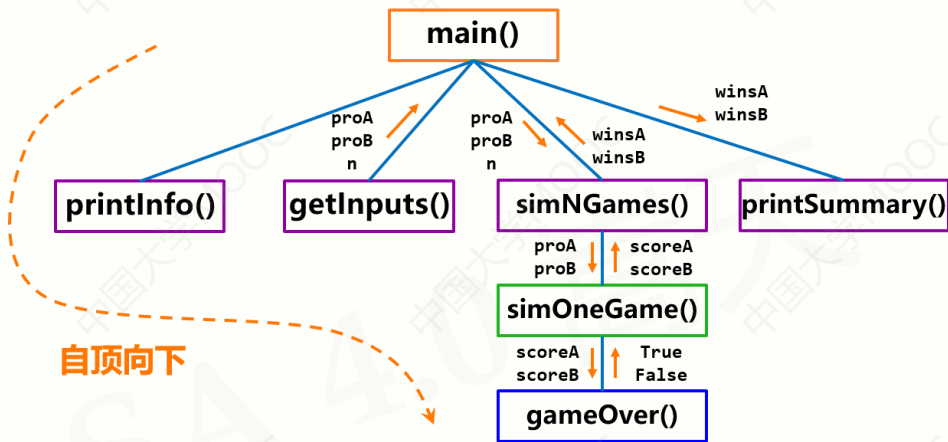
main()

proA
proB
n

proA
proB
n

winsA
winsB

winsA
winsB

printInfo()

getInputs()

simNGames()

printSummary()

proA
proB

scoreA
scoreB

simOneGame()

scoreA
scoreB

True
False

gameOver()

自顶向下